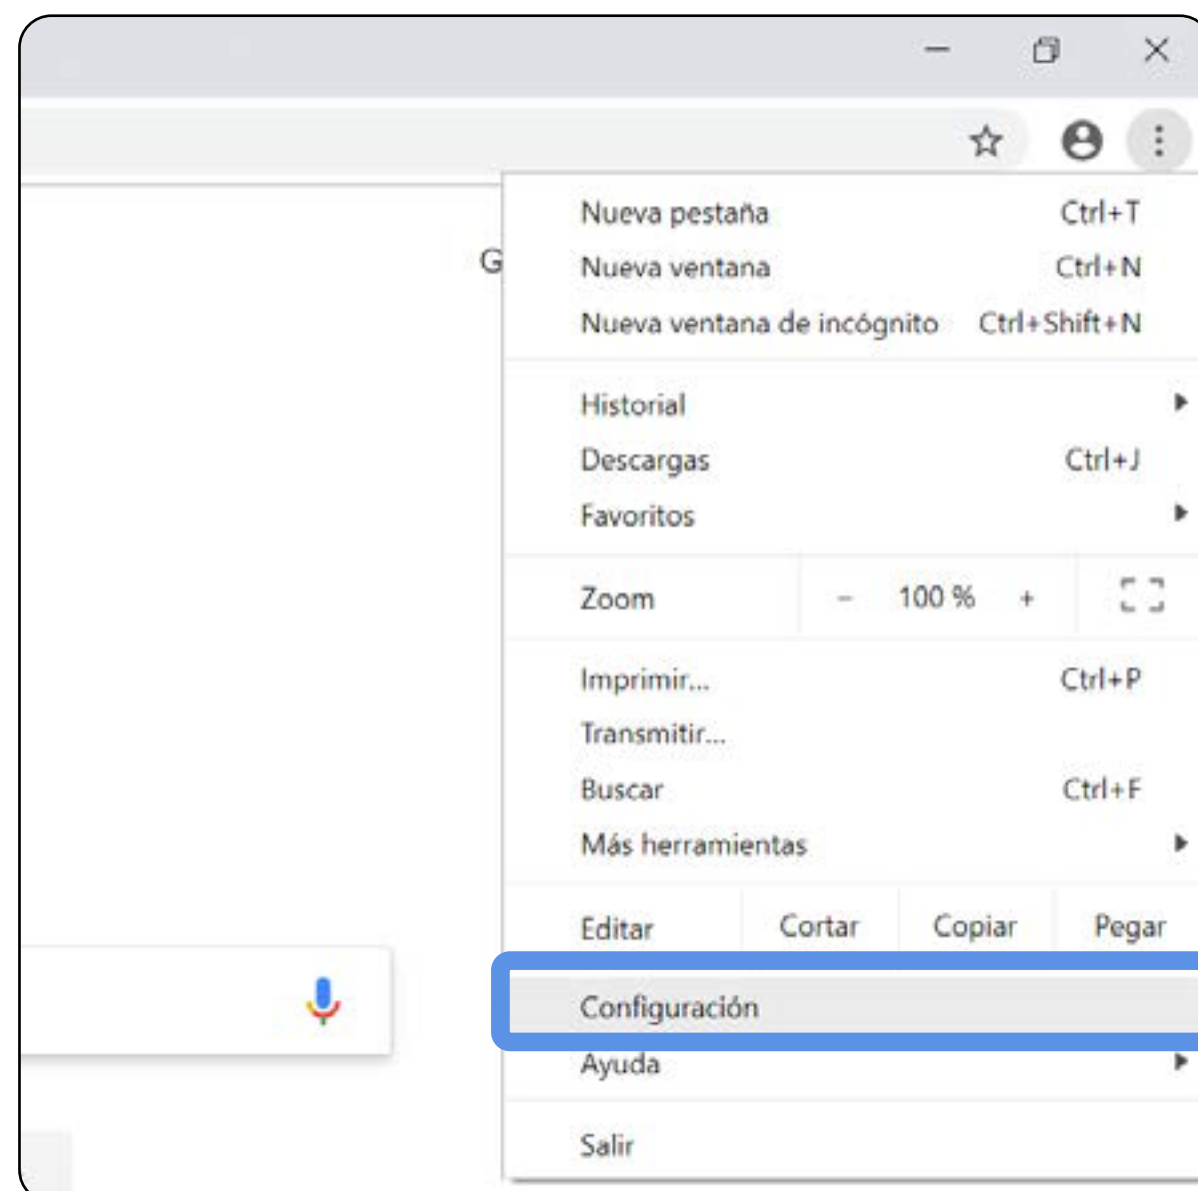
G

Nueva pestaña Ctrl+T
Nueva ventana Ctrl+N
Nueva ventana de incógnito Ctrl+Shift+N

Historial
Descargas Ctrl+J
Favoritos

Zoom – 100 % +

Imprimir... Ctrl+P
Transmitir...
Buscar Ctrl+F
Más herramientas

Editar Cortar Copiar Pegar

Configuración
Ayuda

Salir